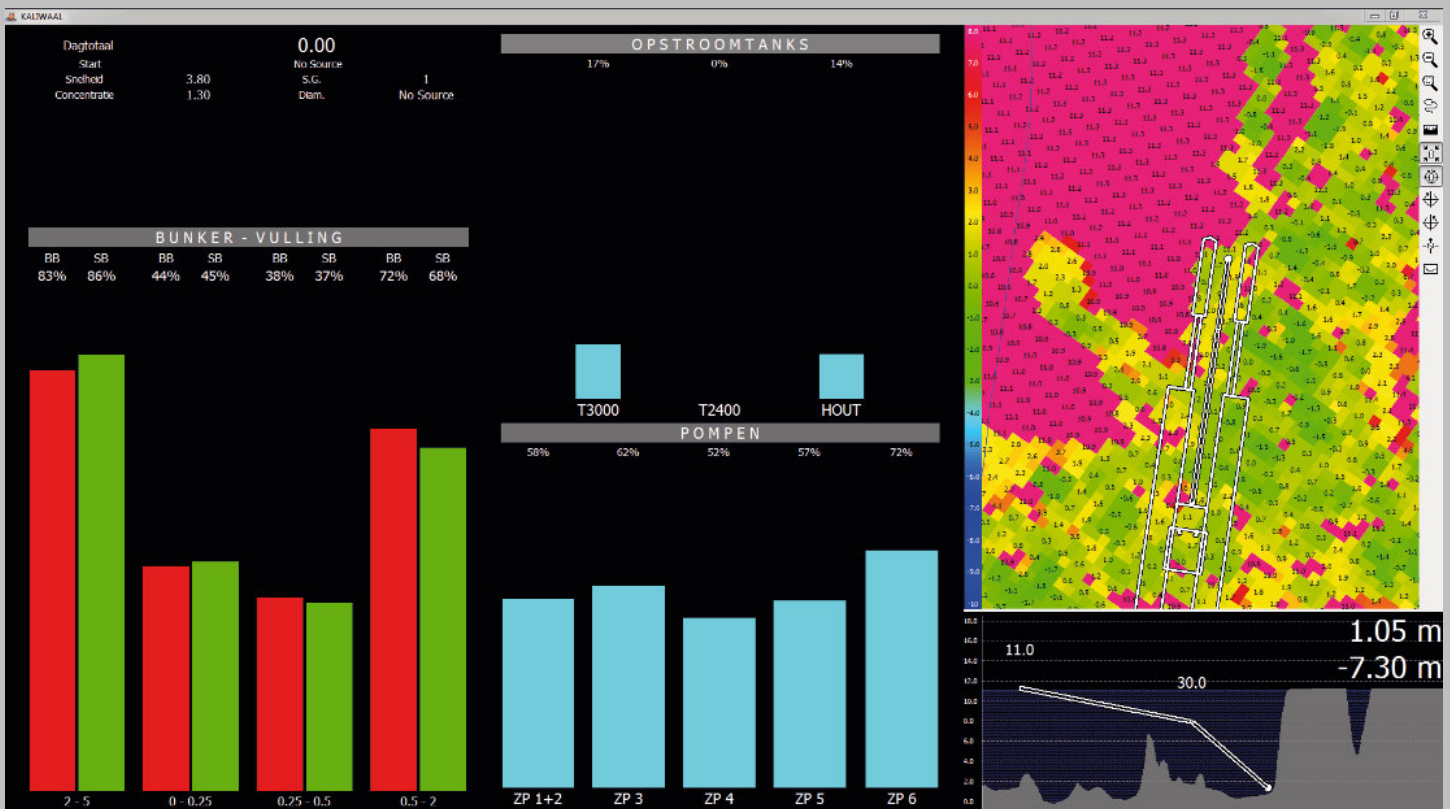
KALIWAAL

Dagtotaal 0.00
Start No Source
Snelheid 3.80 S.G. 1
Concentratie 1.30 Diam. No Source

BUNKER - VULLING

| BB | SB | BB | SB | BB | SB | BB | SB |
|---|---|---|---|---|---|---|---|
| 83% | 86% | 44% | 45% | 38% | 37% | 72% | 68% |

2 - 5 0 - 0.25 0.25 - 0.5 0.5 - 2

OPSTROOMTANKS
17% 0% 14%

T3000 T2400 HOUT

POMPEN
58% 62% 52% 57% 72%

ZP 1+2 ZP 3 ZP 4 ZP 5 ZP 6

1.05 m
-7.30 m
11.0
30.0